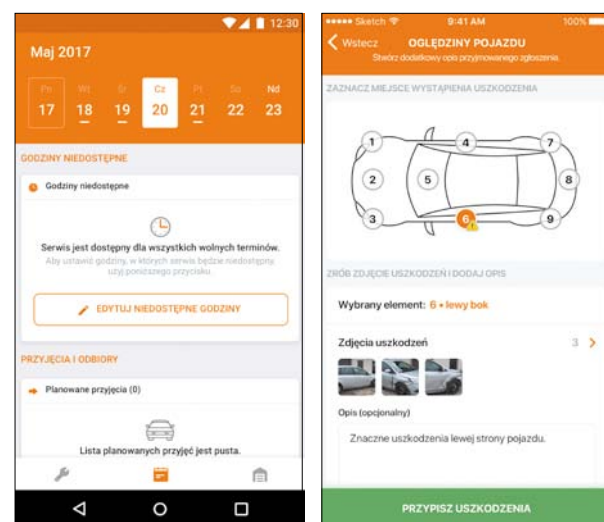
12:30

Maj 2017

| Pn | Wt | Śr | Cz | Pt | So | Nd |
|---|---|---|---|---|---|---|
| 17 | 18 | 19 | 20 | 21 | 22 | 23 |

GODZINY NIEDOSTĘPNE

Godziny niedostępne

Serwis jest dostępny dla wszystkich wolnych terminów.

Aby ustawić godziny, w których serwis będzie niedostępny, użyj poniższego przycisku.

EDYTUJ NIEDOSTĘPNE GODZINY

PRZYJĘCIA I ODBIORY

Planowane przyjęcia (0)

Lista planowanych przyjęć jest pusta.

Sketch 9:41 AM 100%

Wstecz OGLĘDZINY POJAZDU

Stwórz dodatkowy opis przyjmowanego zgłoszenia.

ZAZNACZ MIEJSCE WYSTĄPIENIA USZKODZENIA

1 2 3 4 5 6 7 8 9

ZRÓB ZDJĘCIE USZKODZEŃ I DODAJ OPIS

Wybrany element: 6 • lewy bok

Zdjęcia uszkodzeń 3

Opis (opcjonalny)

Znaczne uszkodzenia lewej strony pojazdu.

PRZYPISZ USZKODZENIA